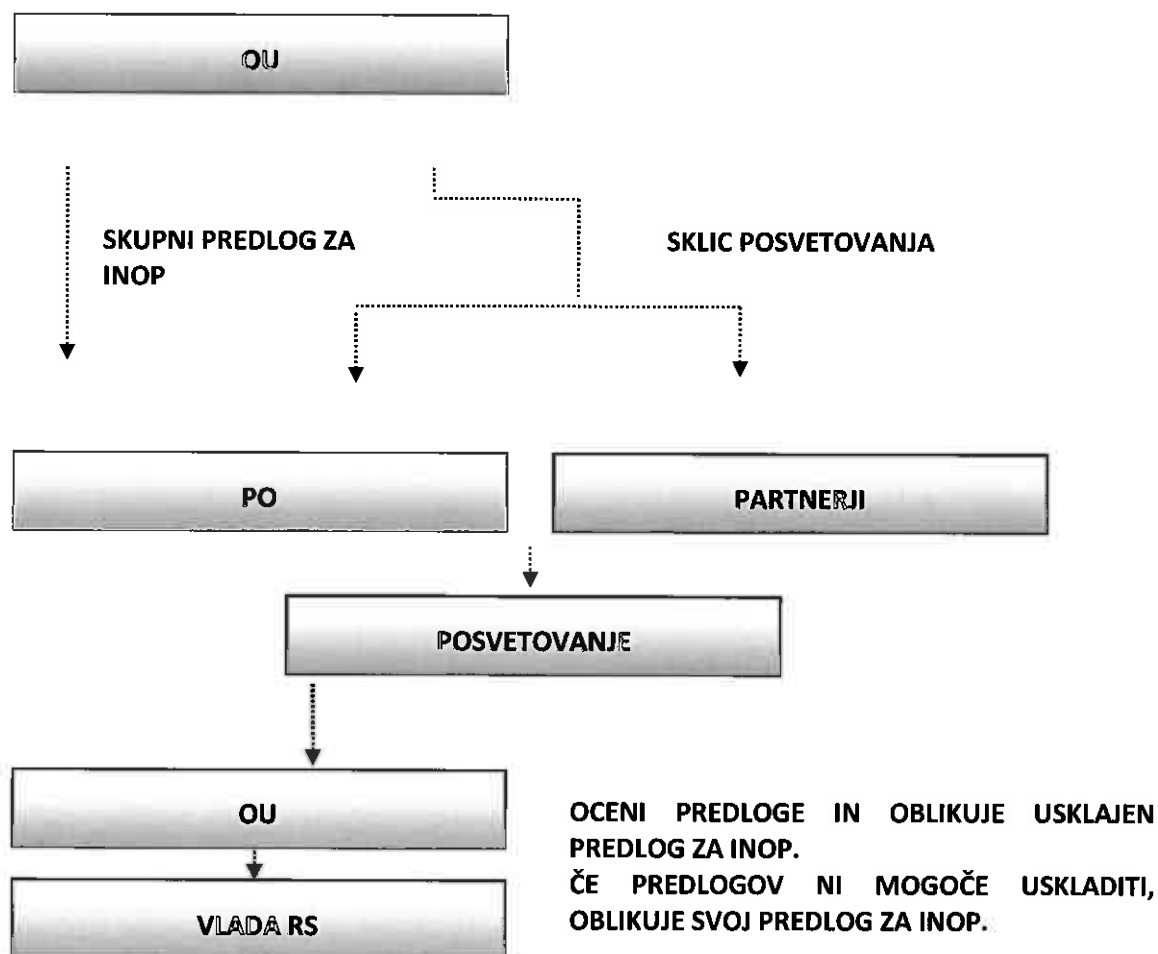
OU

SKUPNI PREDLOG ZA INOP

SKLIC POSVETOVANJA

PO

PARTNERJI

POSVETOVANJE

OU

VLADA RS

OCENI PREDLOGE IN OBLIKUJE USKLAJEN PREDLOG ZA INOP.
ČE PREDLOGOV NI MOGOČE USKLADITI, OBLIKUJE SVOJ PREDLOG ZA INOP.